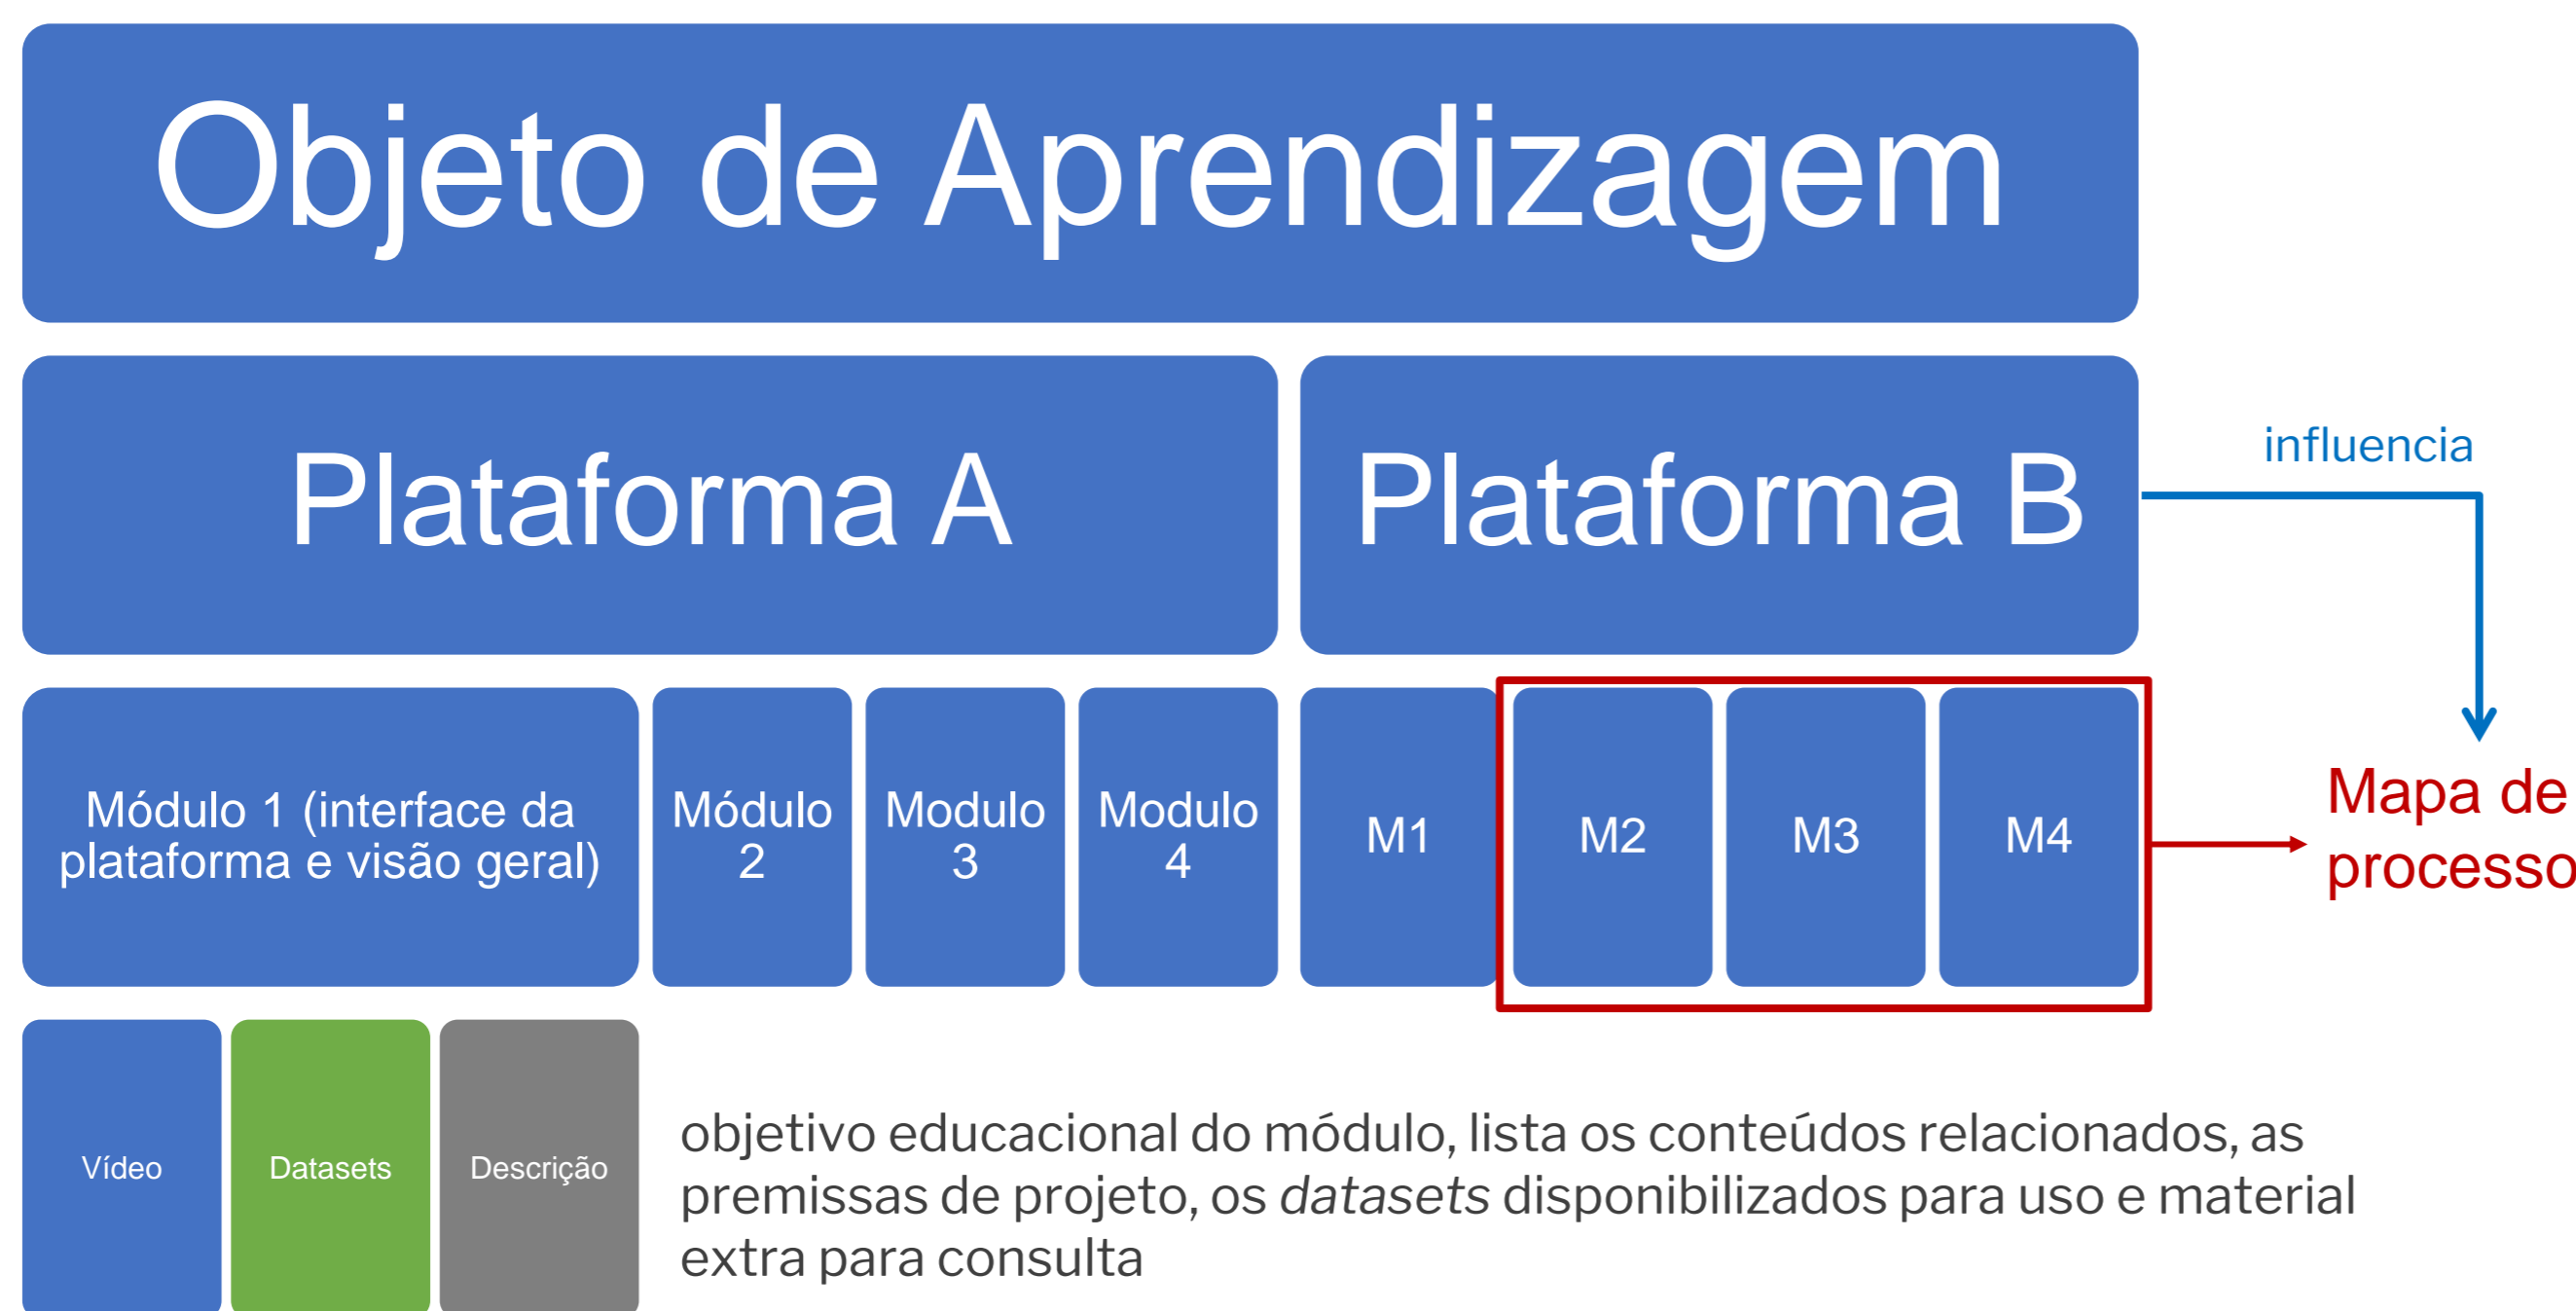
Objeto de Aprendizagem

Plataforma A

Plataforma B

influencia

Módulo 1 (interface da plataforma e visão geral)

Módulo 2

Modulo 3

Modulo 4

M1

M2

M3

M4

Mapa de processo

Vídeo

Datasets

Descrição

objetivo educacional do módulo, lista os conteúdos relacionados, as premissas de projeto, os *datasets* disponibilizados para uso e material extra para consulta